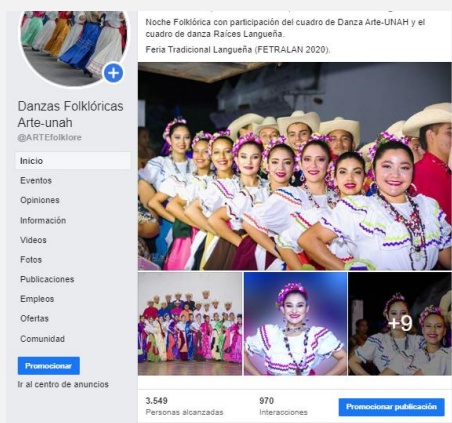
Danzas Folklóricas Arte-unah
@ARTEfolklore

Inicio
Eventos
Opiniones
Información
Videos
Fotos
Publicaciones
Empleos
Ofertas
Comunidad

Promocionar

Ir al centro de anuncios

Noche Folklórica con participación del cuadro de Danza Arte-UNAH y el cuadro de danza Raíces Langueña.

Feria Tradicional Langueña (FETRALAN 2020).

+9

3.549
Personas alcanzadas

970
Interacciones

Promocionar publicación